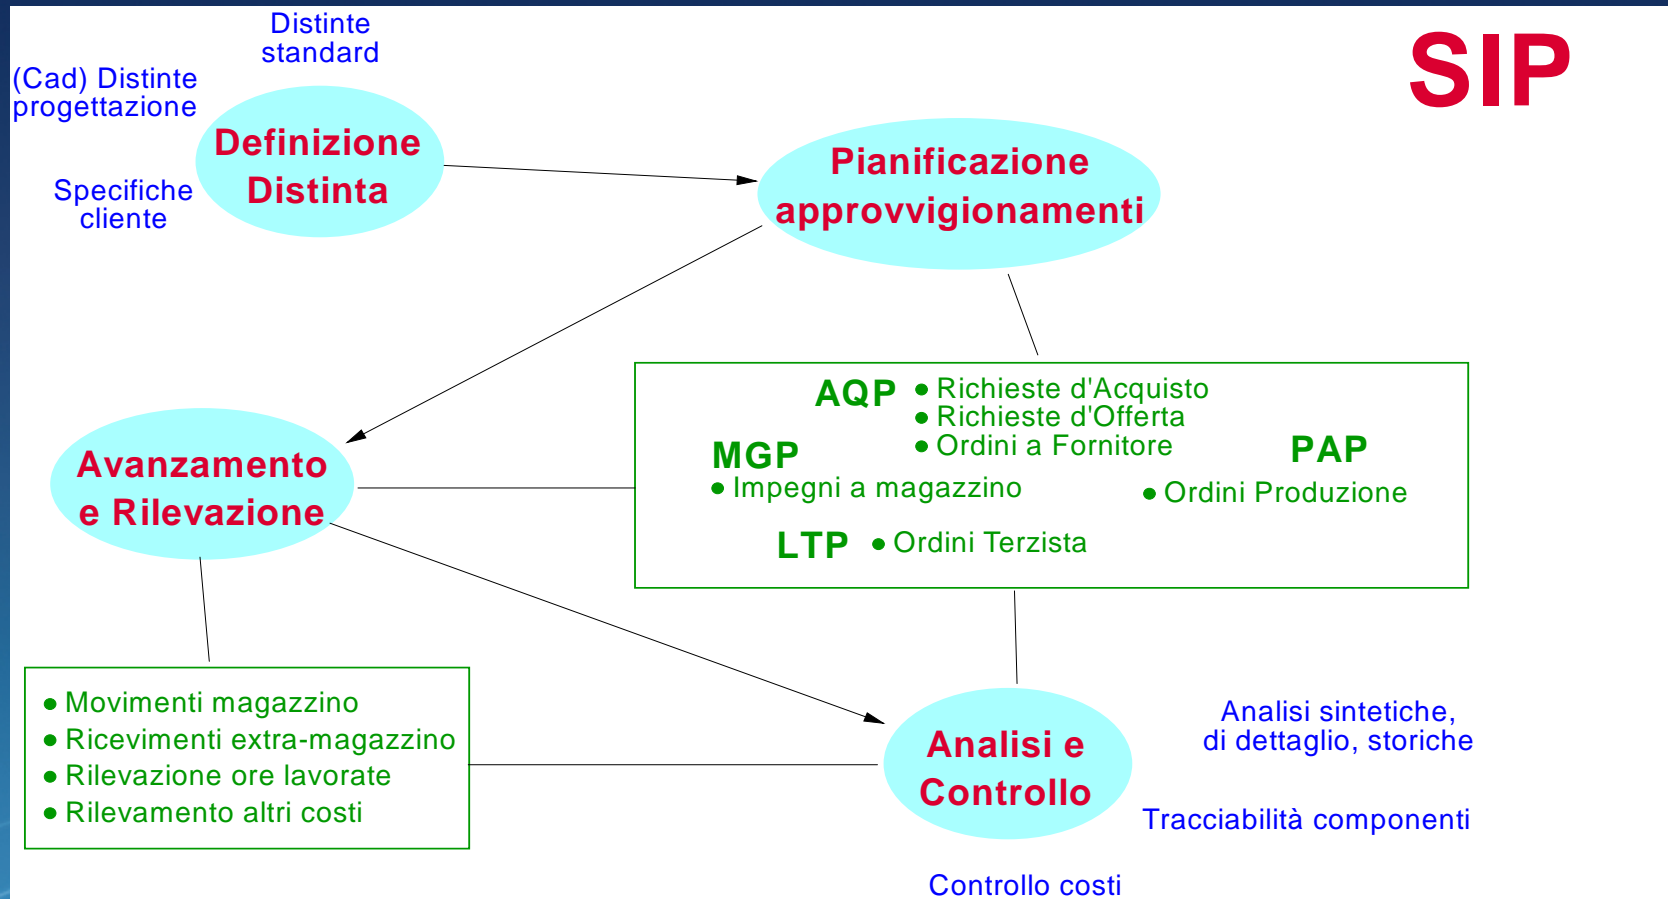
Distinte standard

(Cad) Distinte progettazione

SIP

Definizione Distinta

Specifiche cliente

Pianificazione approvvigionamenti

AQP
• Richieste d'Acquisto
• Richieste d'Offerta
• Ordini a Fornitore

MGP
• Impegni a magazzino

PAP
• Ordini Produzione

LTP
• Ordini Terzista

Avanzamento e Rilevazione

• Movimenti magazzino
• Ricevimenti extra-magazzino
• Rilevazione ore lavorate
• Rilevamento altri costi

Analisi e Controllo

Analisi sintetiche, di dettaglio, storiche

Tracciabilità componenti

Controllo costi